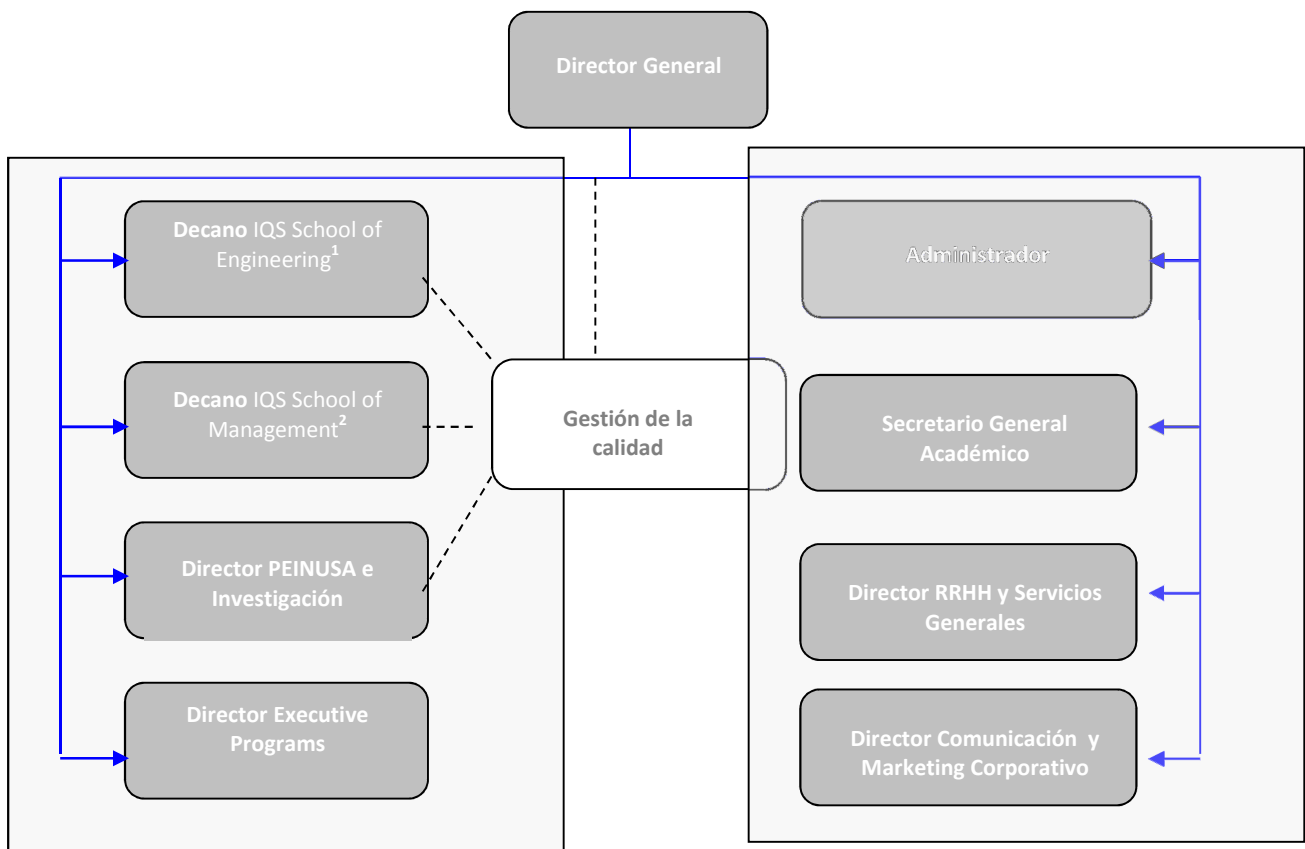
Director General

Decano IQS School of Engineering$^{1}$

Decano IQS School of Management$^{2}$

Director PEINUSA e Investigación

Director Executive Programs

Gestión de la calidad

Administrador

Secretario General Académico

Director RRHH y Servicios Generales

Director Comunicación y Marketing Corporativo